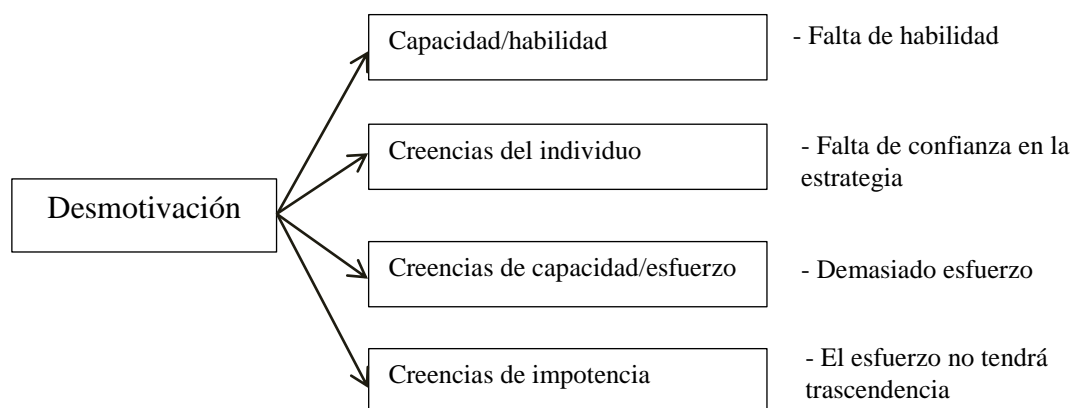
Desmotivación

Capacidad/habilidad

- Falta de habilidad

Creencias del individuo

- Falta de confianza en la estrategia

Creencias de capacidad/esfuerzo

- Demasiado esfuerzo

Creencias de impotencia

- El esfuerzo no tendrá trascendencia